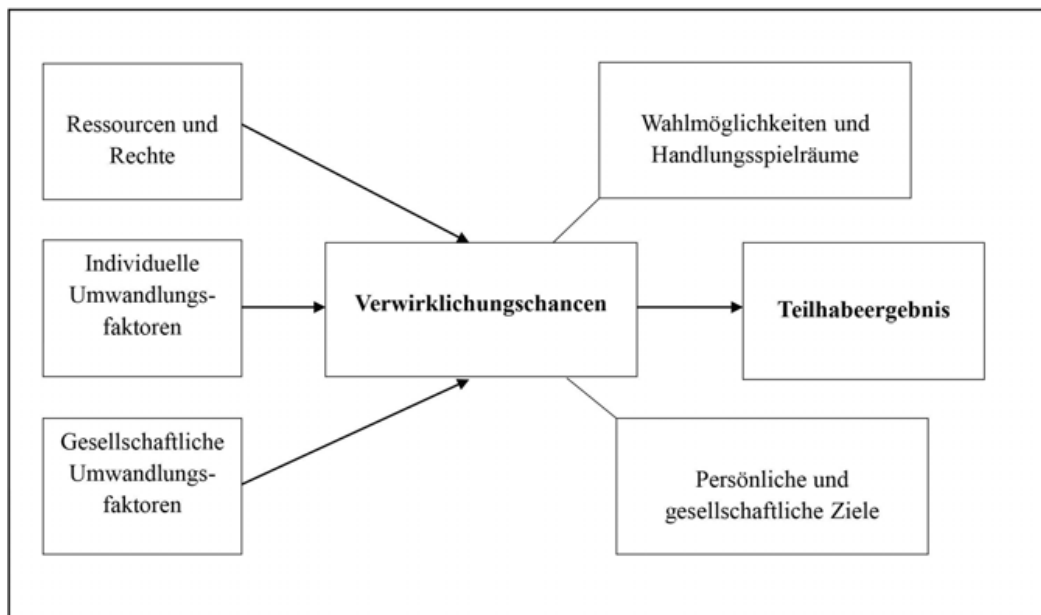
Ressourcen und Rechte

Individuelle Umwandlungsfaktoren

Gesellschaftliche Umwandlungsfaktoren

Verwirklichungschancen

Wahlmöglichkeiten und Handlungsspielräume

Teilhabeergebnis

Persönliche und gesellschaftliche Ziele